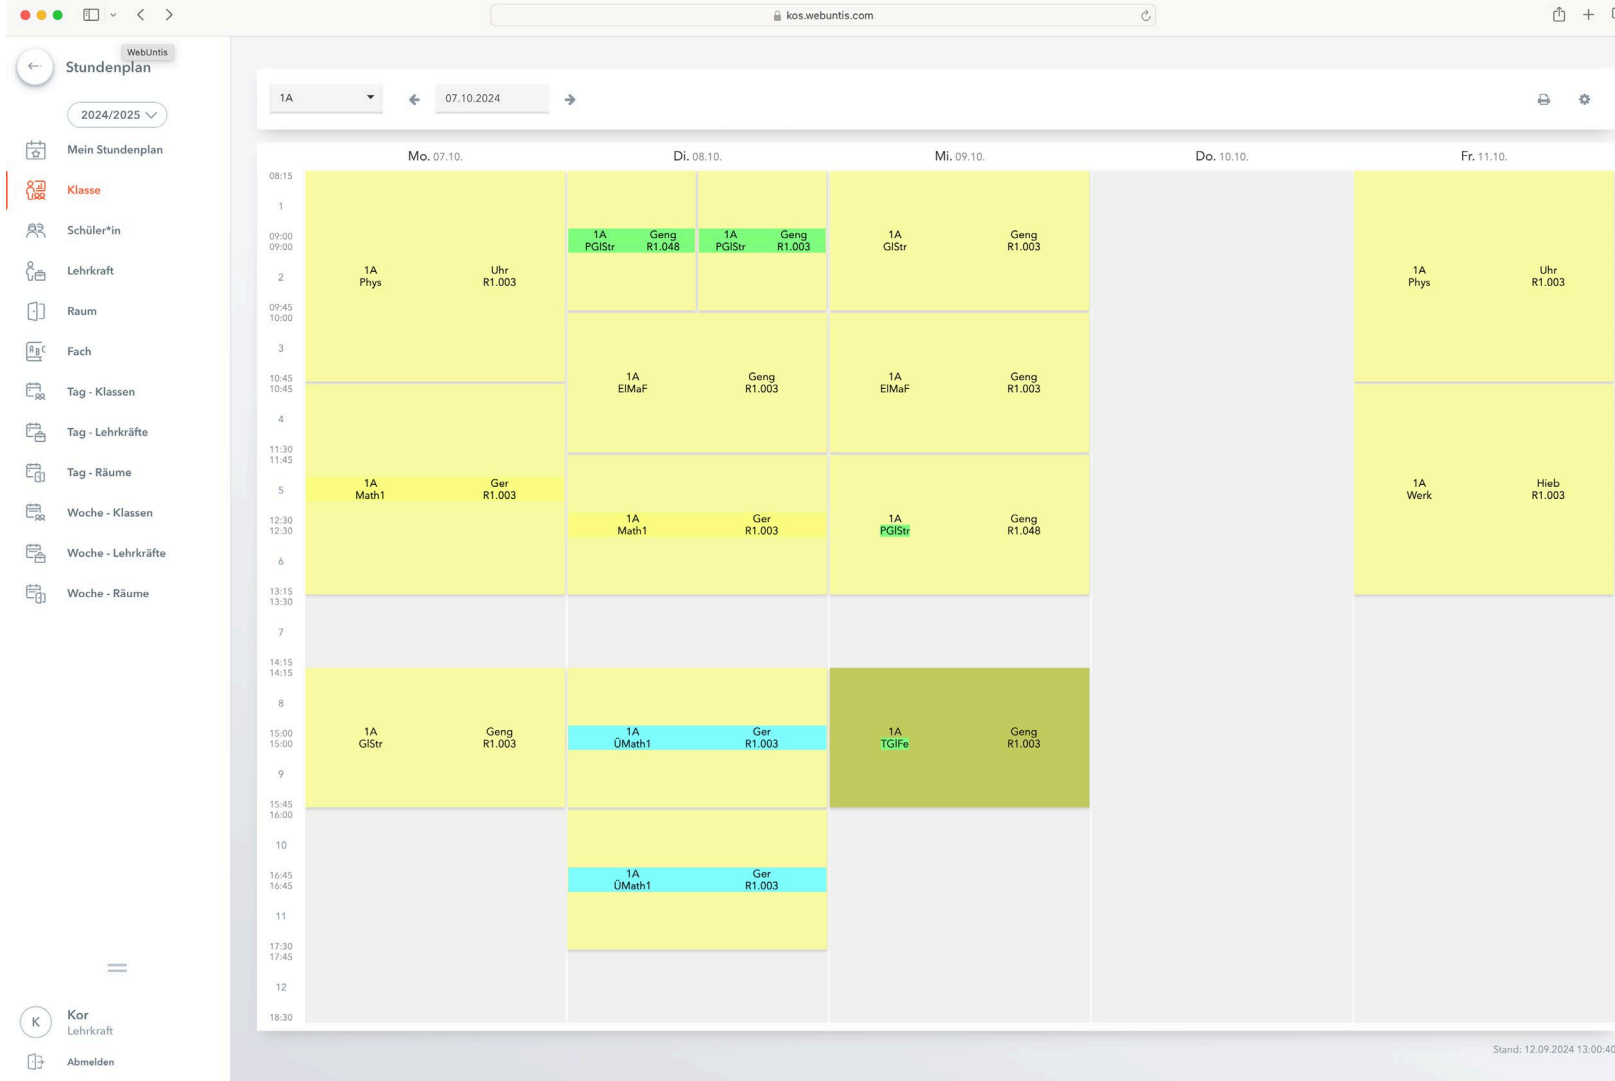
kos.webuntis.com

WebUntis
Stundenplan

2024/2025

Mein Stundenplan
Klasse
Schüler*in
Lehrkraft
Raum
Fach
Tag - Klassen
Tag - Lehrkräfte
Tag - Räume
Woche - Klassen
Woche - Lehrkräfte
Woche - Räume

K
Kor
Lehrkraft
Abmelden

1A
07.10.2024

| | Mo. 07.10. | Di. 08.10. | Mi. 09.10. | Do. 10.10. | Fr. 11.10. |
|---|---|---|---|---|---|
| 08:15 1 09:00 | 1A Phys Uhr R1.003 | 1A PGlStr Geng R1.048 / 1A PGlStr Geng R1.003 | 1A GlStr Geng R1.003 | | 1A Phys Uhr R1.003 |
| 09:00 2 09:45 | | | | | |
| 10:00 3 10:45 | | 1A ElMaF Geng R1.003 | 1A ElMaF Geng R1.003 | | |
| 10:45 4 11:30 | 1A Math1 Ger R1.003 | | | | 1A Werk Hieb R1.003 |
| 11:45 5 12:30 | | 1A Math1 Ger R1.003 | 1A PGlStr Geng R1.048 | | |
| 12:30 6 13:15 | | | | | |
| 13:30 7 14:15 | | | | | |
| 14:15 8 15:00 | 1A GlStr Geng R1.003 | 1A ÜMath1 Ger R1.003 | 1A TGlFe Geng R1.003 | | |
| 15:00 9 15:45 | | | | | |
| 16:00 10 16:45 | | 1A ÜMath1 Ger R1.003 | | | |
| 16:45 11 17:30 | | | | | |
| 17:45 12 18:30 | | | | | |

Stand: 12.09.2024 13:00:40